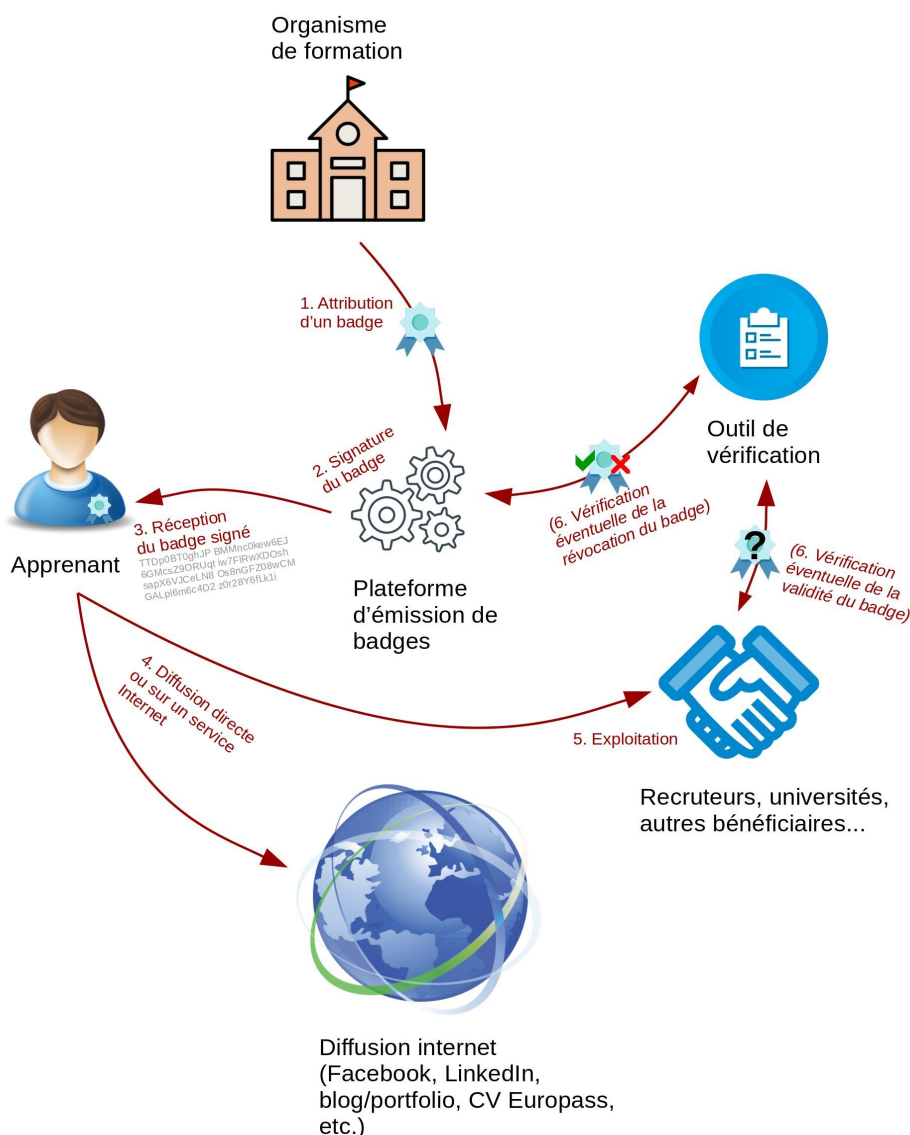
Organisme de formation

1. Attribution d'un badge

Outil de vérification

2. Signature du badge

(6. Vérification éventuelle de la révocation du badge)

3. Réception du badge signé
TTDp0BT0ghJP BMMnc0kew6EJ 6GMcsZ9ORUqt Iw7FlRwXDOsh sapX6VJCeLN8 Os8nGFZ08wCM GALpl6m6c4D2 z0r28Y6fLk1i

Apprenant

Plateforme d'émission de badges

(6. Vérification éventuelle de la validité du badge)

4. Diffusion directe ou sur un service Internet

5. Exploitation

Recruteurs, universités, autres bénéficiaires...

Diffusion internet (Facebook, LinkedIn, blog/portfolio, CV Europass, etc.)